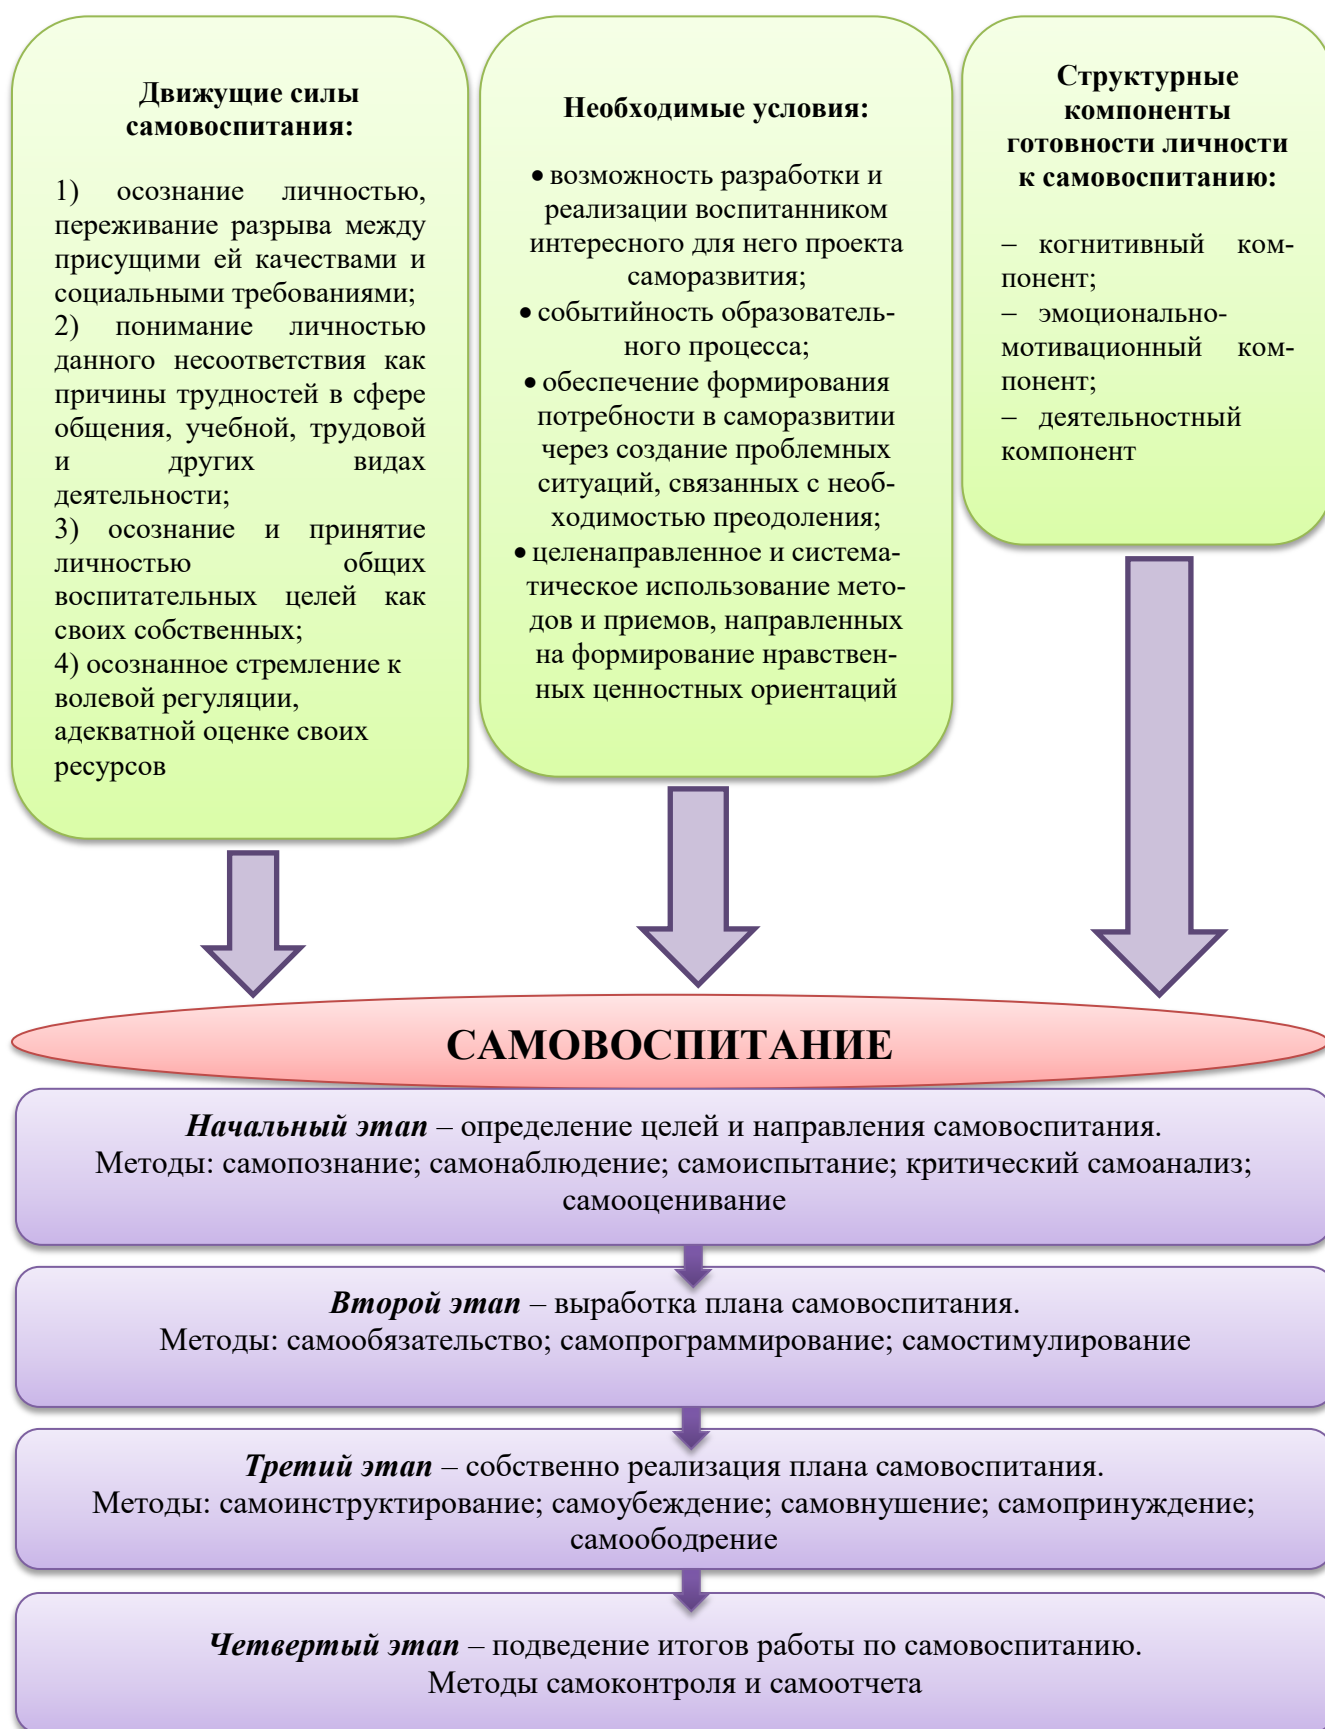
**Движущие силы самовоспитания:**

1) осознание личностью, переживание разрыва между присущими ей качествами и социальными требованиями;
2) понимание личностью данного несоответствия как причины трудностей в сфере общения, учебной, трудовой и других видах деятельности;
3) осознание и принятие личностью общих воспитательных целей как своих собственных;
4) осознанное стремление к волевой регуляции, адекватной оценке своих ресурсов

**Необходимые условия:**

• возможность разработки и реализации воспитанником интересного для него проекта саморазвития;
• событийность образовательного процесса;
• обеспечение формирования потребности в саморазвитии через создание проблемных ситуаций, связанных с необходимостью преодоления;
• целенаправленное и систематическое использование методов и приемов, направленных на формирование нравственных ценностных ориентаций

**Структурные компоненты готовности личности к самовоспитанию:**

– когнитивный компонент;
– эмоционально-мотивационный компонент;
– деятельностный компонент

**САМОВОСПИТАНИЕ**

***Начальный этап*** – определение целей и направления самовоспитания. Методы: самопознание; самонаблюдение; самоиспытание; критический самоанализ; самооценивание

***Второй этап*** – выработка плана самовоспитания. Методы: самообязательство; самопрограммирование; самостимулирование

***Третий этап*** – собственно реализация плана самовоспитания. Методы: самоинструктирование; самоубеждение; самовнушение; самопринуждение; самоободрение

***Четвертый этап*** – подведение итогов работы по самовоспитанию. Методы самоконтроля и самоотчета